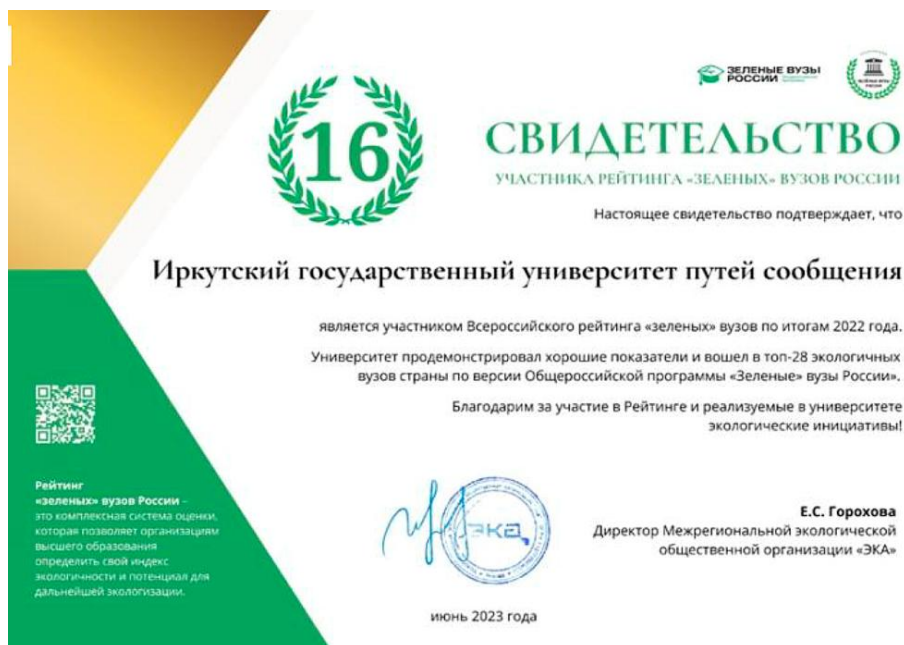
ЗЕЛЕНЫЕ ВУЗЫ РОССИИ

16

СВИДЕТЕЛЬСТВО

УЧАСТНИКА РЕЙТИНГА «ЗЕЛЕНЫХ» ВУЗОВ РОССИИ

Настоящее свидетельство подтверждает, что

Иркутский государственный университет путей сообщения

является участником Всероссийского рейтинга «зеленых» вузов по итогам 2022 года.

Университет продемонстрировал хорошие показатели и вошел в топ-28 экологичных вузов страны по версии Общероссийской программы «Зеленые» вузы России».

Благодарим за участие в Рейтинге и реализуемые в университете экологические инициативы!

Рейтинг «зеленых» вузов России – это комплексная система оценки, которая позволяет организациям высшего образования определить свой индекс экологичности и потенциал для дальнейшей экологизации.

ЭКА

Е.С. Горохова
Директор Межрегиональной экологической общественной организации «ЭКА»

июнь 2023 года